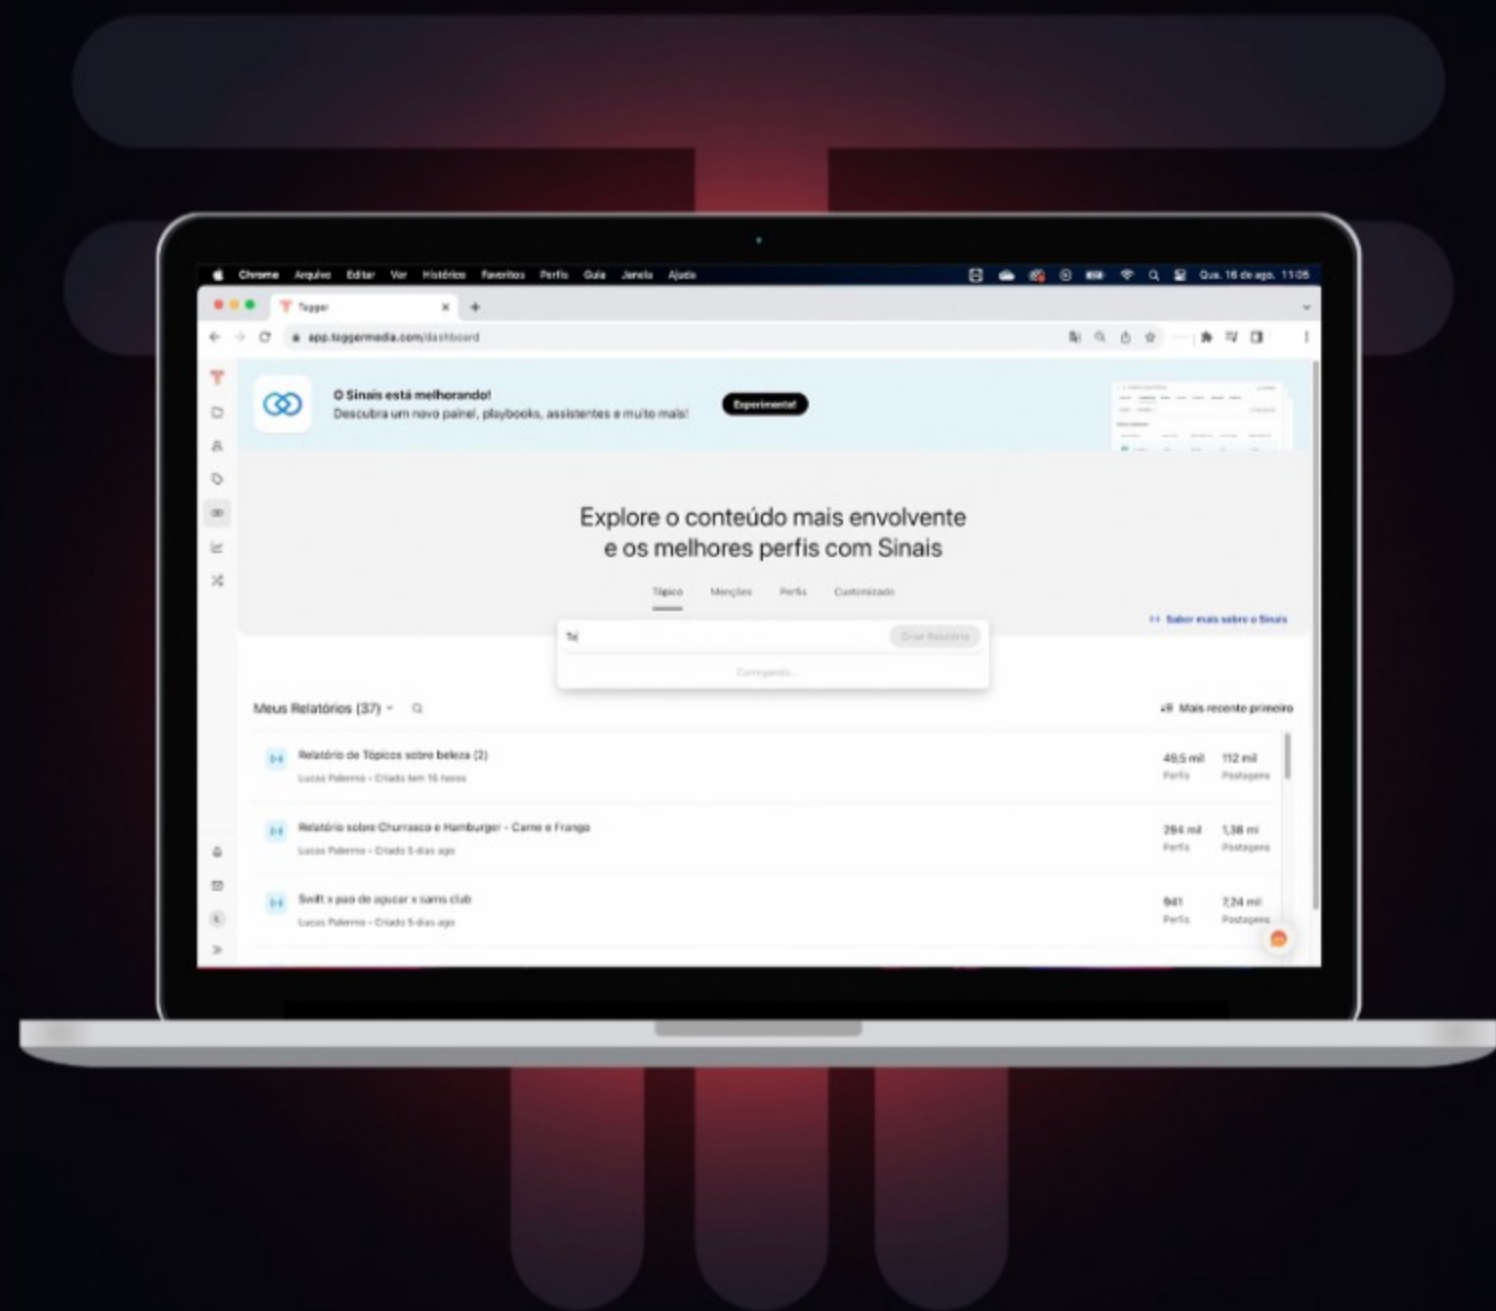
Chrome Arquivo Editar Ver Histórico Favoritos Perfis Guia Janela Ajuda

Qua. 16 de ago. 11:05

Tagger

app.taggermedia.com/dashboard

O Sinais está melhorando!
Descubra um novo painel, playbooks, assistentes e muito mais!

Experimente!

Explore o conteúdo mais envolvente e os melhores perfis com Sinais

Tópico Menções Perfis Customizado

Saber mais sobre o Sinais

Te

Criar Relatório

Carregando...

Meus Relatórios (37)

Mais recente primeiro

Relatório de Tópicos sobre beleza (2)
Lucas Palermo • Criado tem 16 horas

49,5 mil Perfis 112 mil Postagens

Relatório sobre Churrasco e Hamburger - Carne e Frango
Lucas Palermo • Criado 5 dias ago

294 mil Perfis 1,38 mi Postagens

Swift x pao de açucar x sams club
Lucas Palermo • Criado 5 dias ago

941 Perfis 7,24 mil Postagens